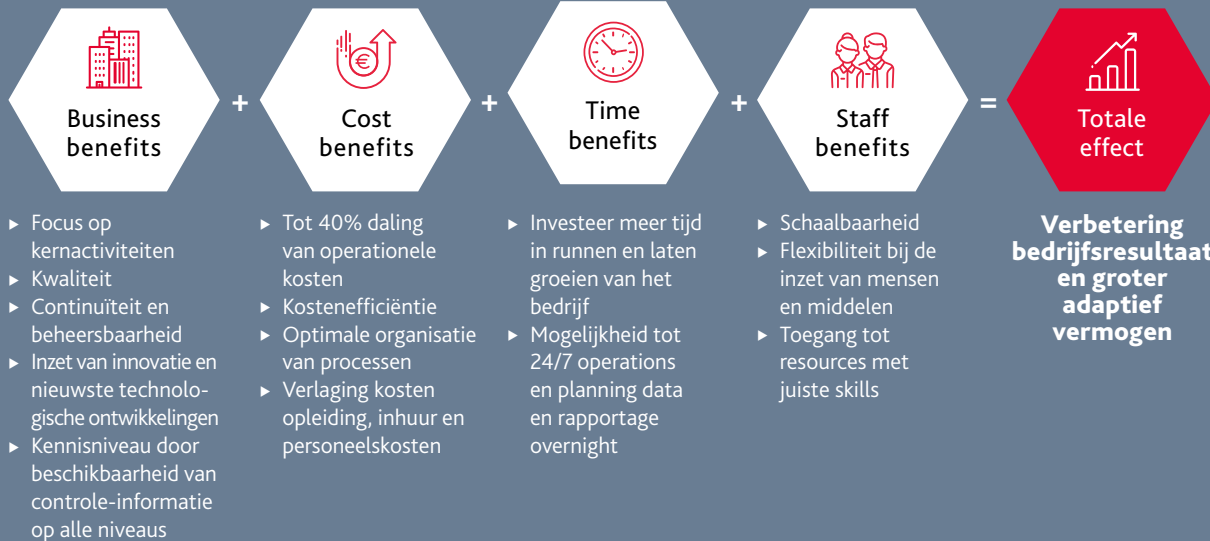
Business benefits

+

Cost benefits

+

Time benefits

+

Staff benefits

=

Totale effect

► Focus op kernactiviteiten
► Kwaliteit
► Continuïteit en beheersbaarheid
► Inzet van innovatie en nieuwste technologische ontwikkelingen
► Kennisniveau door beschikbaarheid van controle-informatie op alle niveaus

► Tot 40% daling van operationele kosten
► Kostenefficiëntie
► Optimale organisatie van processen
► Verlaging kosten opleiding, inhuur en personeelskosten

► Investeer meer tijd in runnen en laten groeien van het bedrijf
► Mogelijkheid tot 24/7 operations en planning data en rapportage overnight

► Schaalbaarheid
► Flexibiliteit bij de inzet van mensen en middelen
► Toegang tot resources met juiste skills

Verbetering bedrijfsresultaat en groter adaptief vermogen